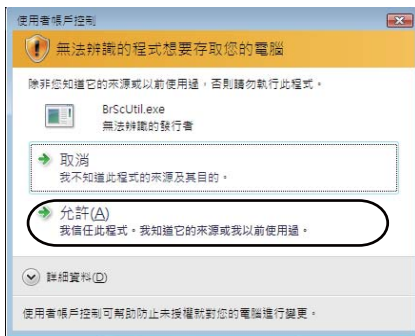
使用者帳戶控制

無法辨識的程式想要存取您的電腦

除非您知道它的來源或以前使用過，否則請勿執行此程式。

BrScUtil.exe
無法辨識的發行者

取消
我不知道此程式的來源及其目的。

允許(A)
我信任此程式。我知道它的來源或我以前使用過。

詳細資料(D)

使用者帳戶控制可幫助防止未授權就對您的電腦進行變更。